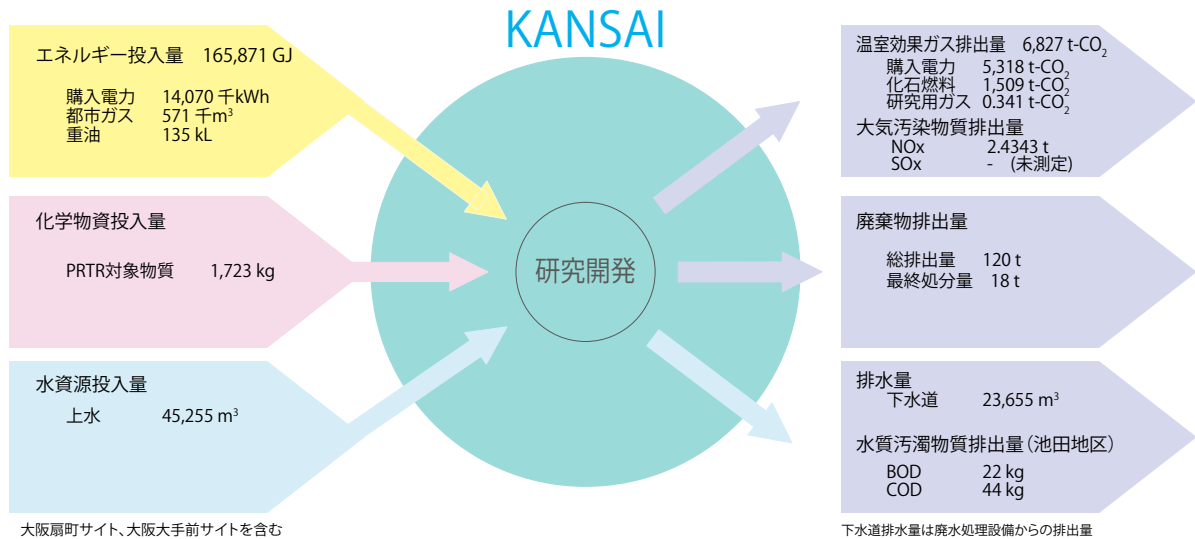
KANSAI

エネルギー投入量　165,871 GJ

購入電力　14,070 千kWh
都市ガス　571 千$m^3$
重油　135 kL

化学物質投入量

PRTR対象物質　1,723 kg

水資源投入量

上水　45,255 $m^3$

大阪扇町サイト、大阪大手前サイトを含む

研究開発

温室効果ガス排出量　6,827 t-$CO_2$
購入電力　5,318 t-$CO_2$
化石燃料　1,509 t-$CO_2$
研究用ガス　0.341 t-$CO_2$
大気汚染物質排出量
NOx　2.4343 t
SOx　-　(未測定)

廃棄物排出量

総排出量　120 t
最終処分量　18 t

排水量
下水道　23,655 $m^3$

水質汚濁物質排出量（池田地区）

BOD　22 kg
COD　44 kg

下水道排水量は廃水処理設備からの排出量